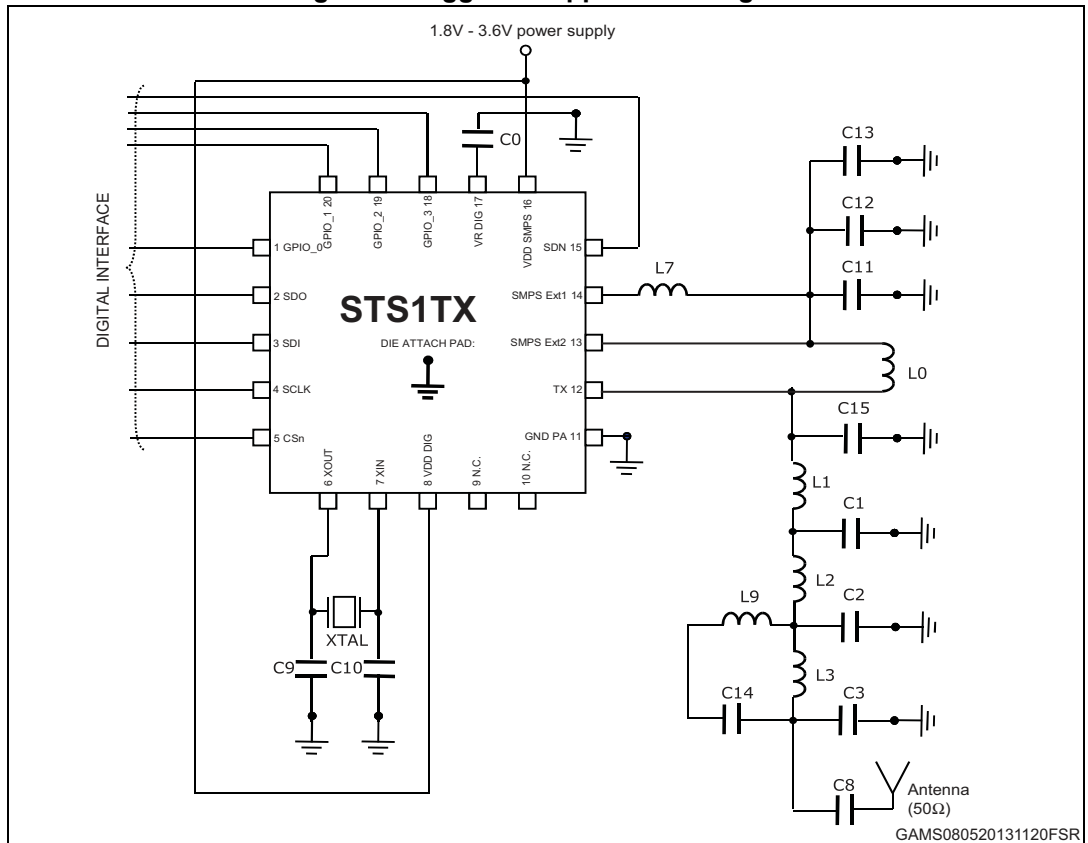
1.8V - 3.6V power supply

C0

C13

C12

C11

DIGITAL INTERFACE

GPIO_1 20

GPIO_2 19

GPIO_3 18

VR DIG 17

VDD SMPS 16

1 GPIO_0

SDN 15

2 SDO

STS1TX

SMPS Ext1 14

L7

3 SDI

DIE ATTACH PAD:

SMPS Ext2 13

L0

4 SCLK

TX 12

C15

5 CSn

GND PA 11

6 XOUT

7 XIN

8 VDD DIG

9 N.C.

10 N.C.

L1

C1

L2

XTAL

L9

C2

C9

C10

L3

C14

C3

C8

Antenna (50Ω)

GAMS080520131120FSR